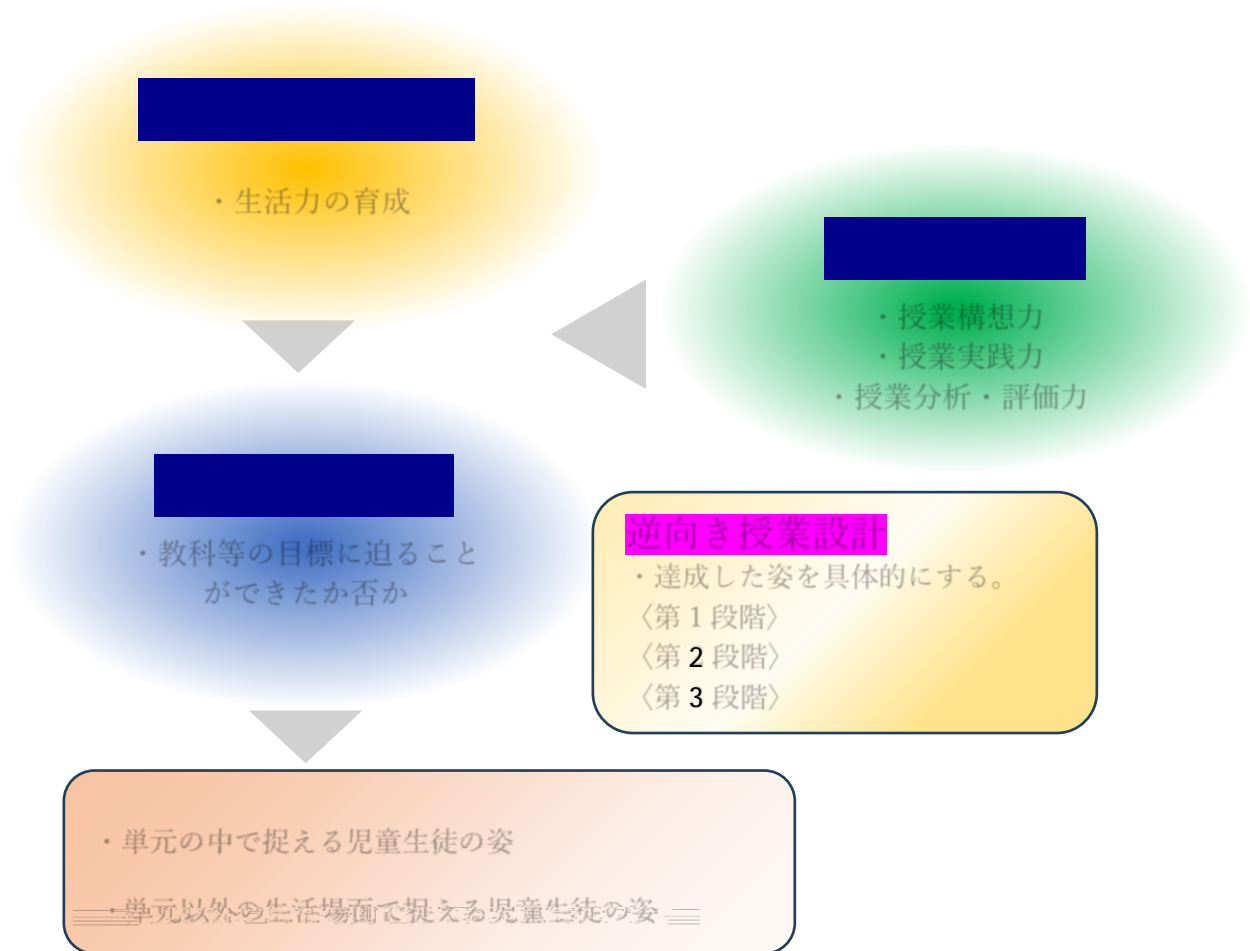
・生活力の育成

・授業構想力
・授業実践力
・授業分析・評価力

・教科等の目標に迫ることができたか否か

逆向き授業設計
・達成した姿を具体的にする。
〈第１段階〉
〈第２段階〉
〈第３段階〉

・単元の中で捉える児童生徒の姿

・単元以外の生活場面で捉える児童生徒の姿